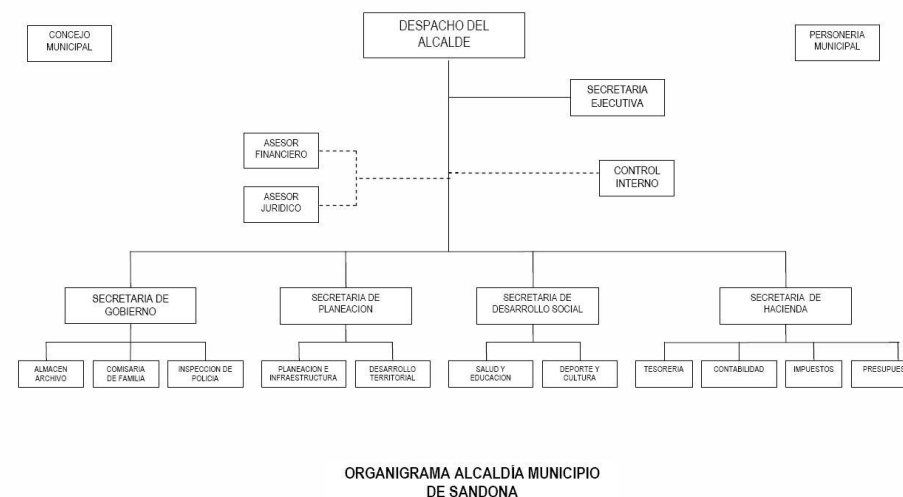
CONCEJO MUNICIPAL

DESPACHO DEL ALCALDE

PERSONERIA MUNICIPAL

SECRETARIA EJECUTIVA

ASESOR FINANCIERO

ASESOR JURIDICO

CONTROL INTERNO

SECRETARIA DE GOBIERNO

SECRETARIA DE PLANEACION

SECRETARIA DE DESARROLLO SOCIAL

SECRETARIA DE HACIENDA

ALMACEN ARCHIVO

COMISARIA DE FAMILIA

INSPECCION DE POLICIA

PLANEACION E INFRAESTRUCTURA

DESARROLLO TERRITORIAL

SALUD Y EDUCACION

DEPORTE Y CULTURA

TESORERIA

CONTABILIDAD

IMPUESTOS

PRESUPUES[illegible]

ORGANIGRAMA ALCALDÍA MUNICIPIO DE SANDONA